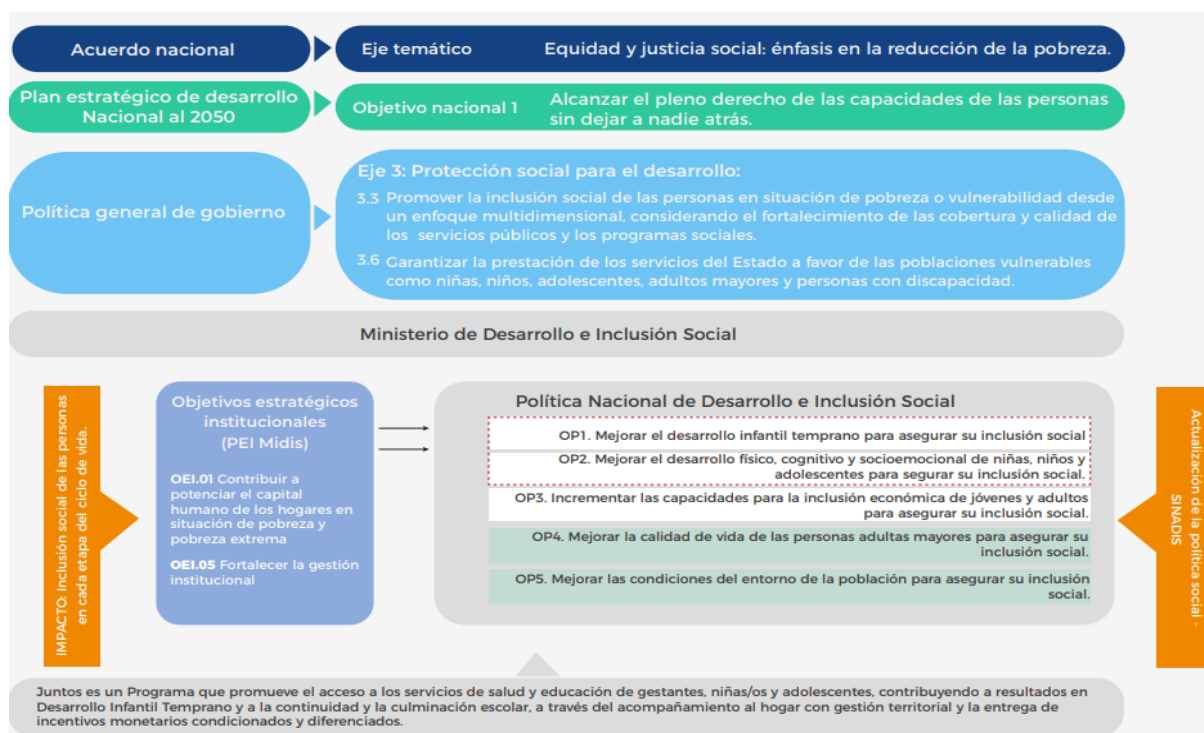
Acuerdo nacional

Eje temático

Equidad y justicia social: énfasis en la reducción de la pobreza.

Plan estratégico de desarrollo Nacional al 2050

Objetivo nacional 1

Alcanzar el pleno derecho de las capacidades de las personas sin dejar a nadie atrás.

Política general de gobierno

Eje 3: Protección social para el desarrollo:

3.3 Promover la inclusión social de las personas en situación de pobreza o vulnerabilidad desde un enfoque multidimensional, considerando el fortalecimiento de las cobertura y calidad de los servicios públicos y los programas sociales.

3.6 Garantizar la prestación de los servicios del Estado a favor de las poblaciones vulnerables como niñas, niños, adolescentes, adultos mayores y personas con discapacidad.

Ministerio de Desarrollo e Inclusión Social

IMPACTO: Inclusión social de las personas en cada etapa del ciclo de vida.

Objetivos estratégicos institucionales (PEI Midis)

OEI.01 Contribuir a potenciar el capital humano de los hogares en situación de pobreza y pobreza extrema

OEI.05 Fortalecer la gestión institucional

Política Nacional de Desarrollo e Inclusión Social

OP1. Mejorar el desarrollo infantil temprano para asegurar su inclusión social

OP2. Mejorar el desarrollo físico, cognitivo y socioemocional de niñas, niños y adolescentes para segurar su inclusión social.

OP3. Incrementar las capacidades para la inclusión económica de jóvenes y adultos para asegurar su inclusión social.

OP4. Mejorar la calidad de vida de las personas adultas mayores para asegurar su inclusión social.

OP5. Mejorar las condiciones del entorno de la población para asegurar su inclusión social.

Actualización de la política social - SINADIS

Juntos es un Programa que promueve el acceso a los servicios de salud y educación de gestantes, niñas/os y adolescentes, contribuyendo a resultados en Desarrollo Infantil Temprano y a la continuidad y la culminación escolar, a través del acompañamiento al hogar con gestión territorial y la entrega de incentivos monetarios condicionados y diferenciados.